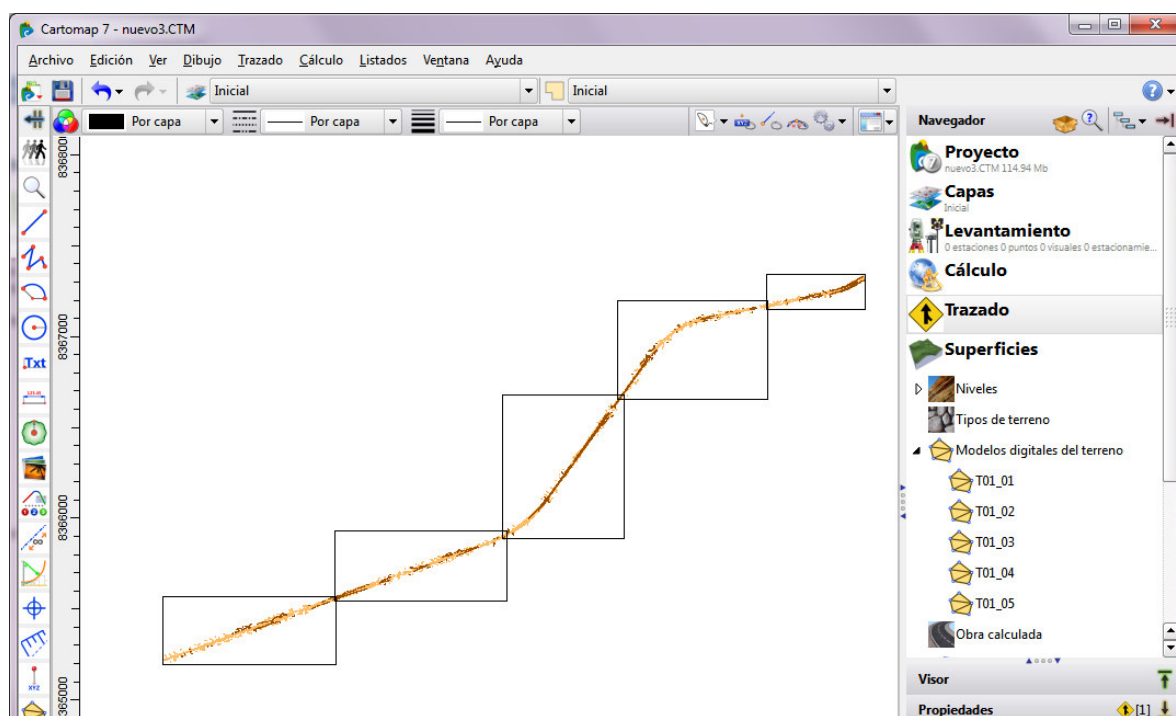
Cartomap 7 - nuevo3.CTM

Archivo Edición Ver Dibujo Trazado Cálculo Listados Ventana Ayuda

Inicial
Inicial

Por capa
Por capa
Por capa

Navegador

8368000
8367000
8366000
8365000

Txt

Proyecto
nuevo3.CTM 114.94 Mb
Capas
Inicial
Levantamiento
0 estaciones 0 puntos 0 visuales 0 estacionamie...
Cálculo
Trazado
Superficies
Niveles
Tipos de terreno
Modelos digitales del terreno
T01_01
T01_02
T01_03
T01_04
T01_05
Obra calculada

Visor
Propiedades
[1]